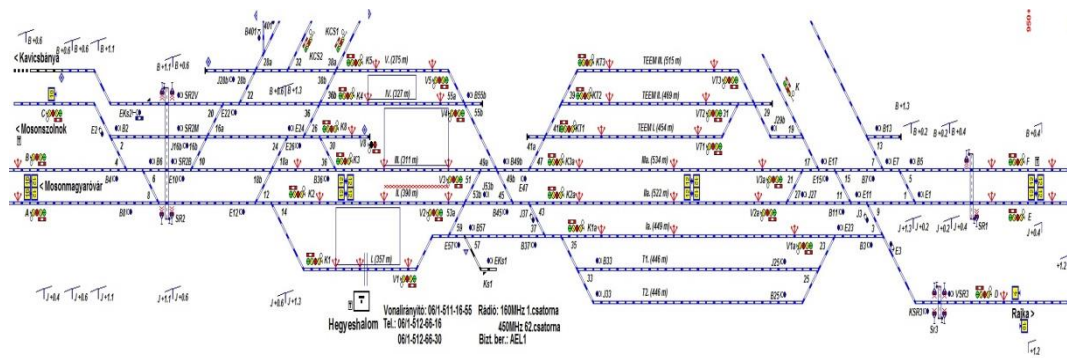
$T_{B+0,6}$ $T_{B+0,6}$ $T_{B+0,6}$ $T_{B+1,1}$
< Kavicsbánya
< Mosonszolnok
< Mosonmagyaróvár
B+1,1 B+0,6
SR2V
J28b 28b 28a 32 38a V. (275 m) V5 B55b
B40Y
KCS1 KCS2
22 B+1,1 B+1,3 38b K4 IV. (227 m) 55a 55b
EKs2 C B2 2 E22 20 16a SR2M E24 24 26 K8 V4 III. (311 m)
E2 J16b 16b SR2B 10 K3 36 30 V3
B 4 B6 E10 E26 18a 18b 12 B36 K2 II. (390 m) V2 51 J53b 53b 53a
B4 8 A B8 SR2 E12 14 K1 I. (357 m) V1 E57 57 EKs1 Ks1
B49b 49b 47 K3a
E47 B45 B57 45 43 B37 37 35
TEEM (515 m) K7 39 K72 TEEM II. (469 m) 41a 41 K71 TEEM I. (454 m)
IIIa. (534 m) IIa. (522 m) K2a Ia. (449 m) K1a
B33 33 T1. (446 m) J33 T2. (446 m)
VT3 VT2 VT1 K J2kb 29 19 17 E17 E15 15 V3a 21 27 J27 B7 B11 E11 11 V2a J3 3 E23 V1a 23 J25 25 B25 B3
B13 13 7 E7 B5 5 E1 1 B+1,3 B+0,2 B+0,4 B+0,4
F E J+1,3 J+0,2 J+0,2 J+0,4 J+0,4 SR1
9 E3 KSR3 V5R3 D Sr3
Rajka >
+1,2 +1,2
$T_{J+0,4}$ $T_{J+0,6}$ $T_{J+1,1}$ J+1,1 J+0,6 J+0,6 J+1,1
Hegyeshalom
Vonalirányító: 06/1-511-16-55 Rádió: 160MHz 1.csatorna
Tel.: 06/1-512-86-16 450MHz 62.csatorna
06/1-512-86-30 Bizt. ber.: AEL1
950+